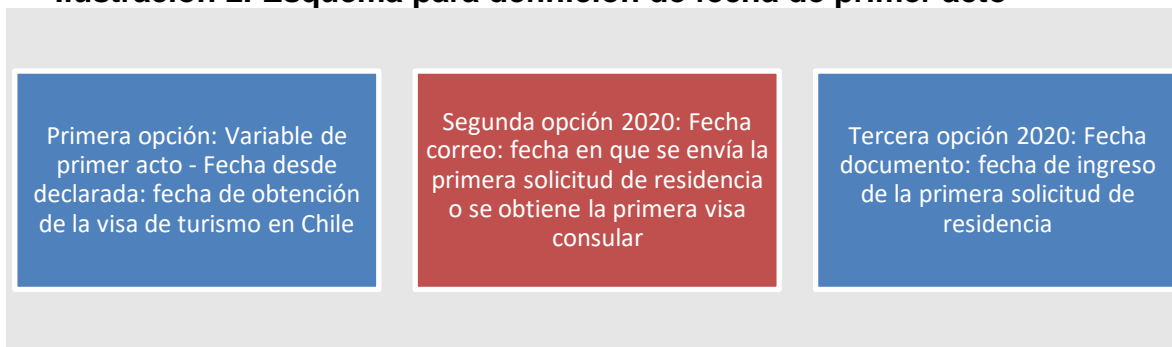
Ilustración 2. Esquema para definición de fecha de primer acto

Primera opción: Variable de primer acto - Fecha desde declarada: fecha de obtención de la visa de turismo en Chile

Segunda opción 2020: Fecha correo: fecha en que se envía la primera solicitud de residencia o se obtiene la primera visa consular

Tercera opción 2020: Fecha documento: fecha de ingreso de la primera solicitud de residencia